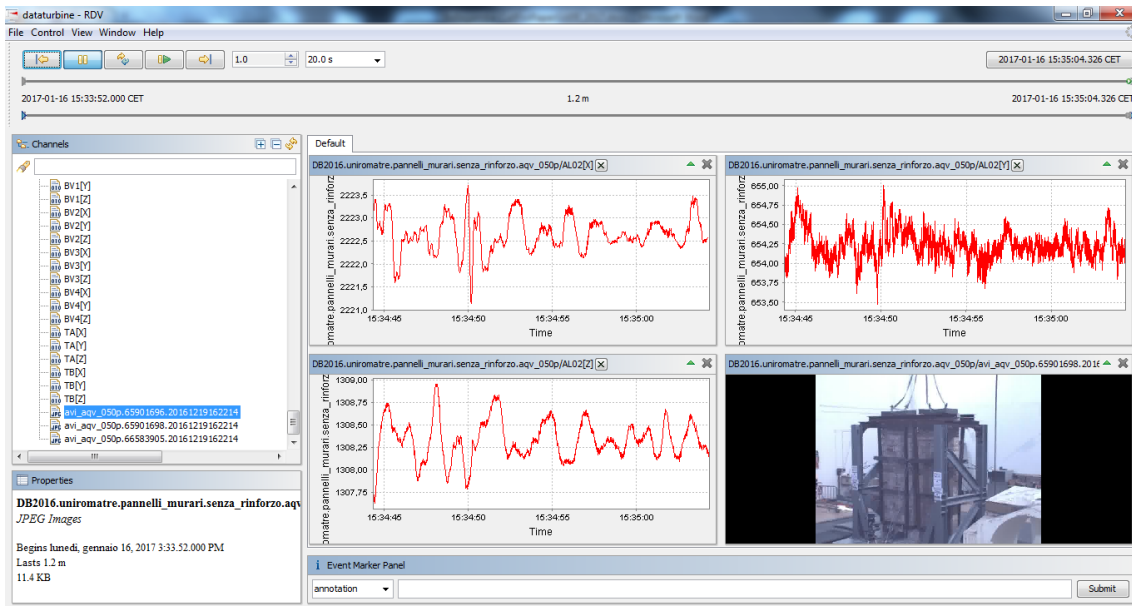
dataturbine - RDV

File Control View Window Help

1.0 20.0 s 2017-01-16 15:35:04.326 CET

2017-01-16 15:33:52.000 CET 1.2 m 2017-01-16 15:35:04.326 CET

Channels

BV1[Y]
BV1[Z]
BV2[X]
BV2[Y]
BV2[Z]
BV3[X]
BV3[Y]
BV3[Z]
BV4[X]
BV4[Y]
BV4[Z]
TA[X]
TA[Y]
TA[Z]
TB[X]
TB[Y]
TB[Z]
avi_aqv_050p.65901696.20161219162214
avi_aqv_050p.65901698.20161219162214
avi_aqv_050p.66583905.20161219162214

Properties

DB2016.uniromatre.pannelli_murari.senza_rinforzo.aqv
JPEG Images

Begins lunedì, gennaio 16, 2017 3:33.52.000 PM
Lasts 1.2 m
11.4 KB

Default

DB2016.uniromatre.pannelli_murari.senza_rinforzo.aqv_050p/AL02[X]

omatre.pannelli_murari.senza_rinforz

2223,5
2223,0
2222,5
2222,0
2221,5
2221,0

15:34:45 15:34:50 15:34:55 15:35:00

Time

DB2016.uniromatre.pannelli_murari.senza_rinforzo.aqv_050p/AL02[Y]

omatre.pannelli_murari.senza_rinforz

655,00
654,75
654,50
654,25
654,00
653,75
653,50

15:34:45 15:34:50 15:34:55 15:35:00

Time

DB2016.uniromatre.pannelli_murari.senza_rinforzo.aqv_050p/AL02[Z]

omatre.pannelli_murari.senza_rinforz

1309,00
1308,75
1308,50
1308,25
1308,00
1307,75

15:34:45 15:34:50 15:34:55 15:35:00

Time

DB2016.uniromatre.pannelli_murari.senza_rinforzo.aqv_050p/avi_aqv_050p.65901698.201

Event Marker Panel

annotation

Submit